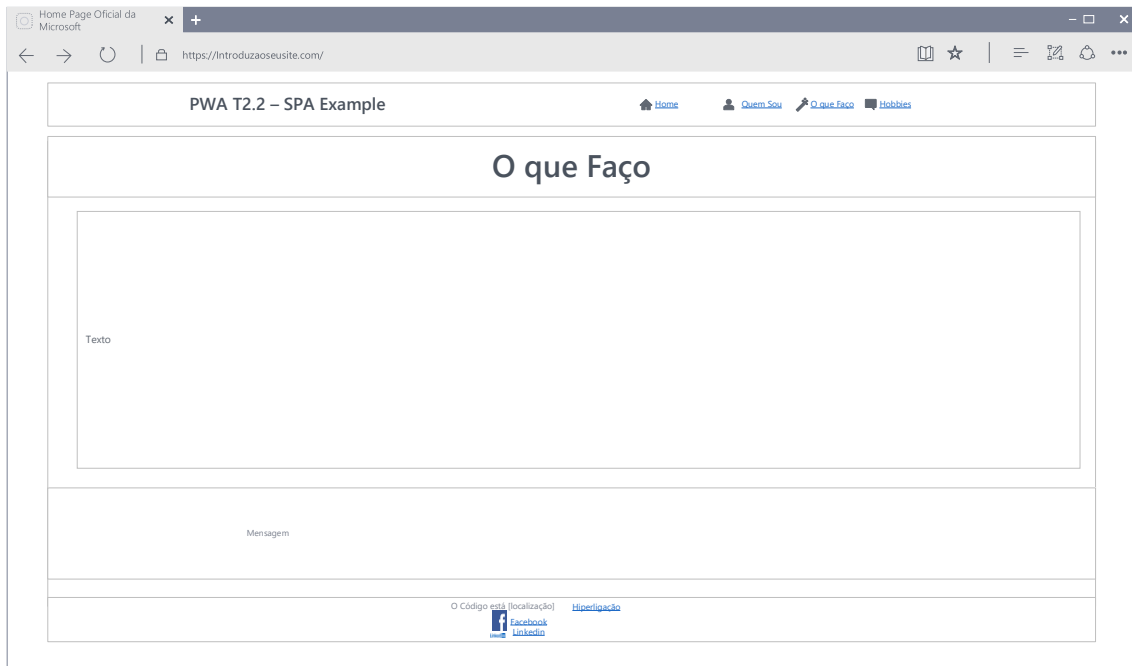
Home Page Oficial da Microsoft

https://Introduzaoseusite.com/

PWA T2.2 – SPA Example

Home Quem Sou O que Faço Hobbies

O que Faço

Texto

Mensagem

O Código está [localização] Hiperligação

Facebook
Linkedin